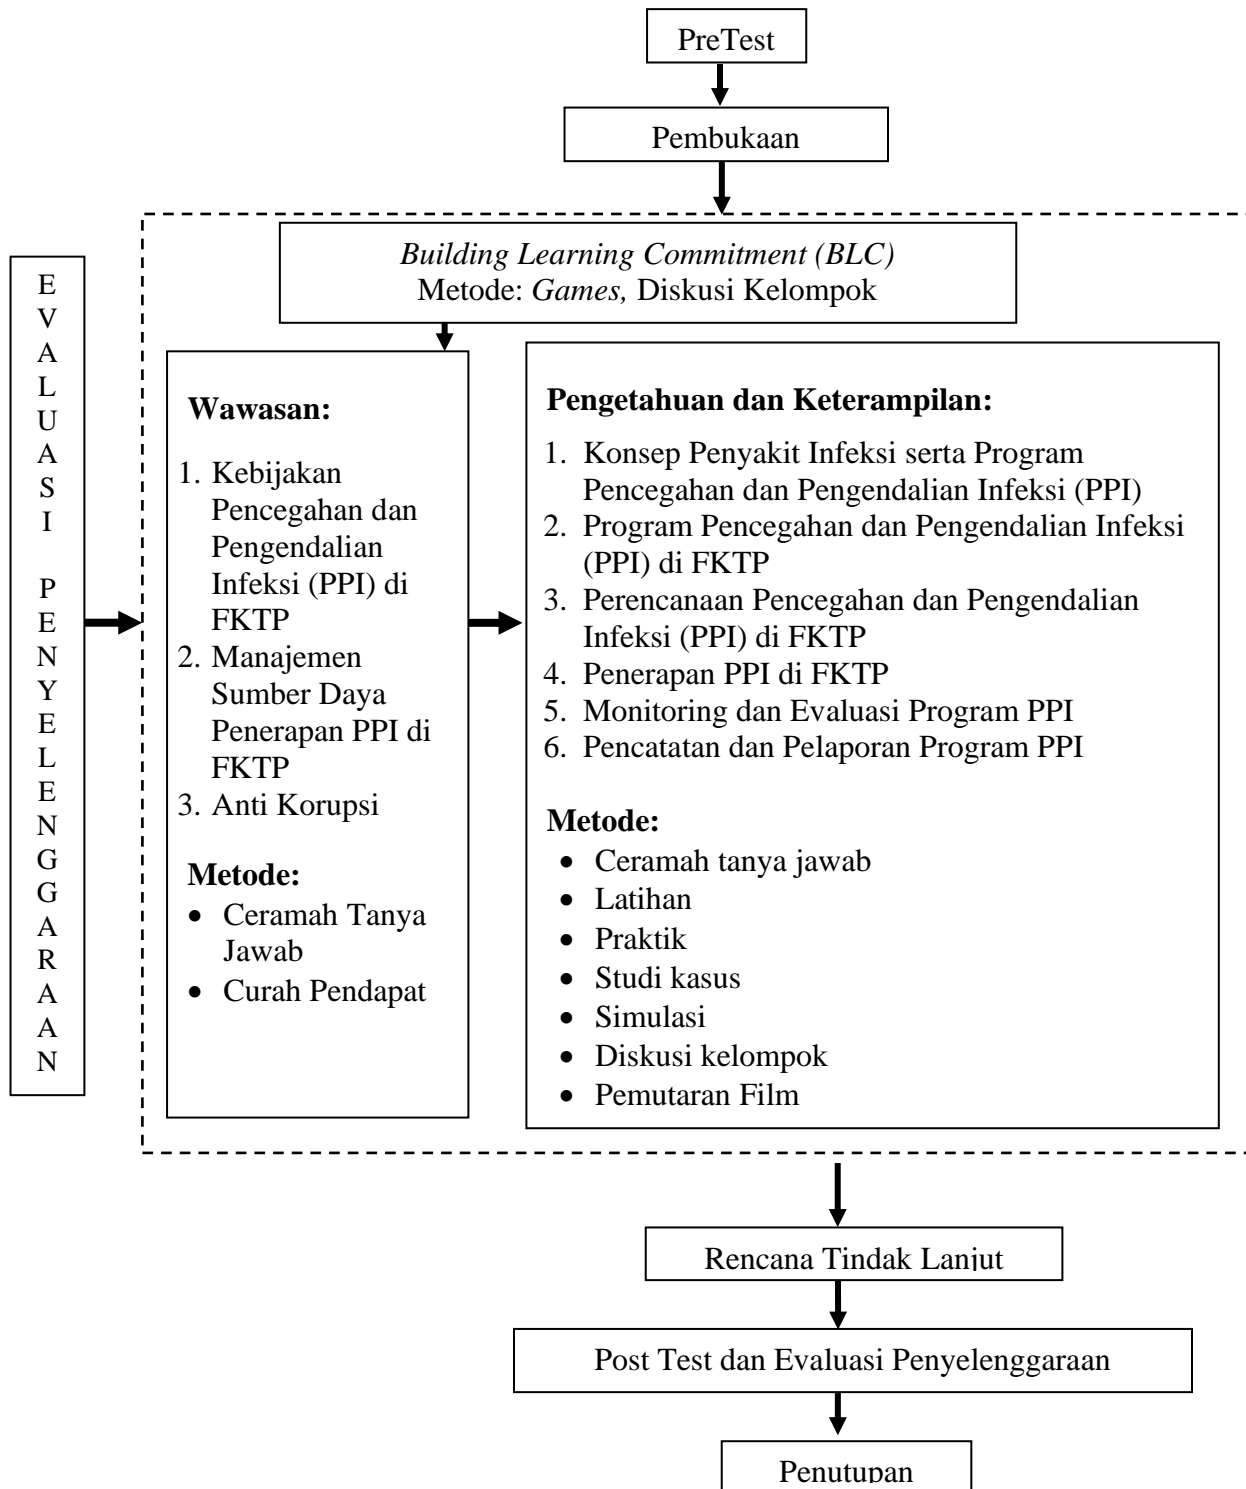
PreTest

Pembukaan

EVALUASI PENYELENGGARAAN

*Building Learning Commitment (BLC)*
Metode: *Games,* Diskusi Kelompok

**Wawasan:**

1. Kebijakan Pencegahan dan Pengendalian Infeksi (PPI) di FKTP
2. Manajemen Sumber Daya Penerapan PPI di FKTP
3. Anti Korupsi

**Metode:**
- Ceramah Tanya Jawab
- Curah Pendapat

**Pengetahuan dan Keterampilan:**

1. Konsep Penyakit Infeksi serta Program Pencegahan dan Pengendalian Infeksi (PPI)
2. Program Pencegahan dan Pengendalian Infeksi (PPI) di FKTP
3. Perencanaan Pencegahan dan Pengendalian Infeksi (PPI) di FKTP
4. Penerapan PPI di FKTP
5. Monitoring dan Evaluasi Program PPI
6. Pencatatan dan Pelaporan Program PPI

**Metode:**
- Ceramah tanya jawab
- Latihan
- Praktik
- Studi kasus
- Simulasi
- Diskusi kelompok
- Pemutaran Film

Rencana Tindak Lanjut

Post Test dan Evaluasi Penyelenggaraan

Penutupan